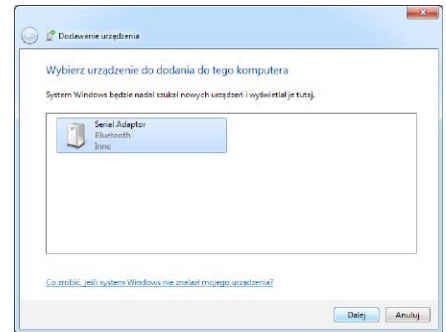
Dodawanie urządzenia

Wybierz urządzenie do dodania do tego komputera

System Windows będzie nadal szukał nowych urządzeń i wyświetlał je tutaj.

Serial Adaptor
Bluetooth
Inne

Co zrobić, jeśli system Windows nie znalazł mojego urządzenia?

Dalej
Anuluj